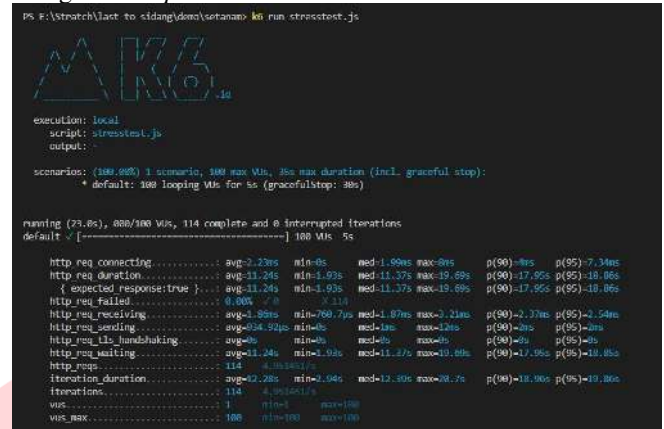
PS E:\Stratch\last to sidang\demo\setanam> k6 run stresstest.js

.io

execution: local
script: stresstest.js
output: -

scenarios: (100.00%) 1 scenario, 100 max VUs, 35s max duration (incl. graceful stop):
* default: 100 looping VUs for 5s (gracefulStop: 30s)

running (23.8s), 000/100 VUs, 114 complete and 0 interrupted iterations
default ✓ [======================================] 100 VUs 5s

| | | | | | | |
|---|---|---|---|---|---|---|
| http_req_connecting.............: | avg=2.23ms | min=0s | med=1.99ms | max=8ms | p(90)=9ms | p(95)=7.34ms |
| http_req_duration...............: | avg=11.24s | min=1.93s | med=11.37s | max=19.69s | p(90)=17.95s | p(95)=18.86s |
| { expected_response:true }...: | avg=11.24s | min=1.93s | med=11.37s | max=19.69s | p(90)=17.95s | p(95)=18.86s |
| http_req_failed.................: | 0.00% | ✓ 0 | ✗ 114 | | | |
| http_req_receiving..............: | avg=1.89ms | min=760.7µs | med=1.87ms | max=3.21ms | p(90)=2.37ms | p(95)=2.54ms |
| http_req_sending................: | avg=834.92µs | min=0s | med=1ms | max=12ms | p(90)=2ms | p(95)=2ms |
| http_req_tls_handshaking........: | avg=0s | min=0s | med=0s | max=0s | p(90)=0s | p(95)=0s |
| http_req_waiting................: | avg=11.24s | min=1.93s | med=11.37s | max=19.69s | p(90)=17.95s | p(95)=18.86s |
| http_reqs.......................: | 114 | 4.951481/s | | | | |
| iteration_duration..............: | avg=12.28s | min=2.94s | med=12.39s | max=20.7s | p(90)=18.96s | p(95)=19.86s |
| iterations......................: | 114 | 4.951481/s | | | | |
| vus.............................: | 1 | min=1 | max=100 | | | |
| vus_max.........................: | 100 | min=100 | max=100 | | | |